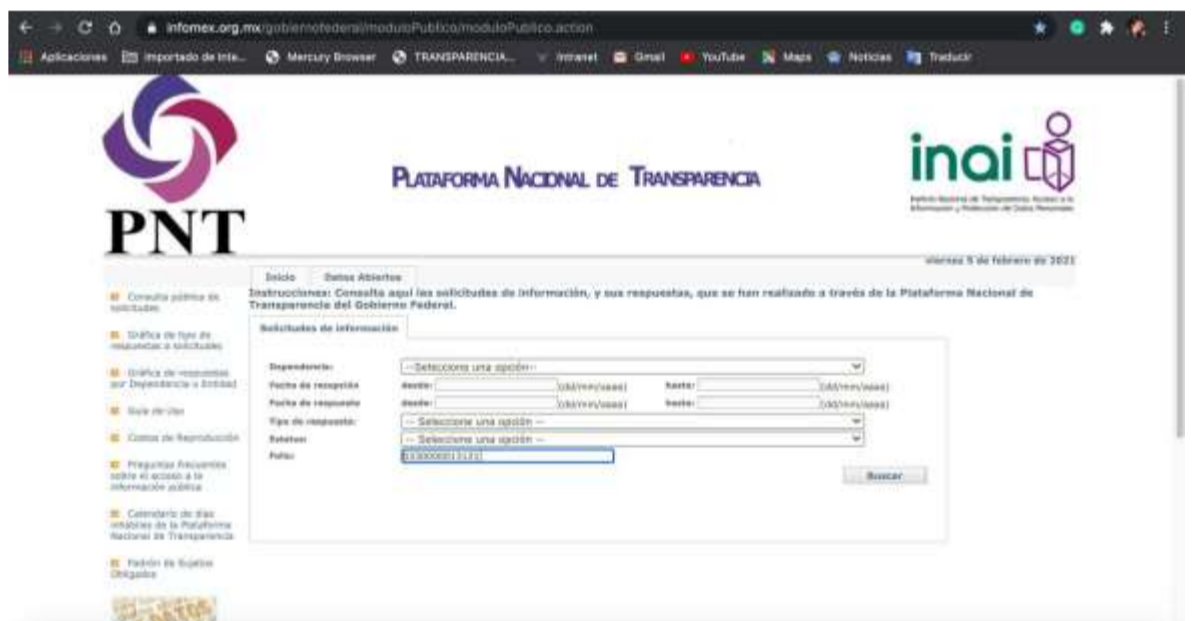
infomex.org.mx/gobiernofederal/moduloPublico/moduloPublico.action

Aplicaciones Importado de Inte... Mercury Browser TRANSPARENCIA... Intranet Gmail YouTube Maps Noticias Traducir

PNT

PLATAFORMA NACIONAL DE TRANSPARENCIA

inai

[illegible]

viernes 5 de febrero de 2021

Inicio Datos Abiertos

Consulta pública de solicitudes

Gráfica de tipo de respuestas a solicitudes

Gráfica de respuestas por Dependencia o Entidad

Guía de Uso

Costos de Reproducción

Preguntas frecuentes sobre el acceso a la información pública

Calendario de días inhábiles de la Plataforma Nacional de Transparencia

Padrón de Sujetos Obligados

Instrucciones: Consulta aquí las solicitudes de información, y sus respuestas, que se han realizado a través de la Plataforma Nacional de Transparencia del Gobierno Federal.

Solicitudes de información

Dependencia: --Seleccione una opción--

Fecha de recepción desde: (dd/mm/aaaa) hasta: (dd/mm/aaaa)

Fecha de respuesta desde: (dd/mm/aaaa) hasta: (dd/mm/aaaa)

Tipo de respuesta: -- Seleccione una opción --

Estatus: -- Seleccione una opción --

Folio: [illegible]

Buscar